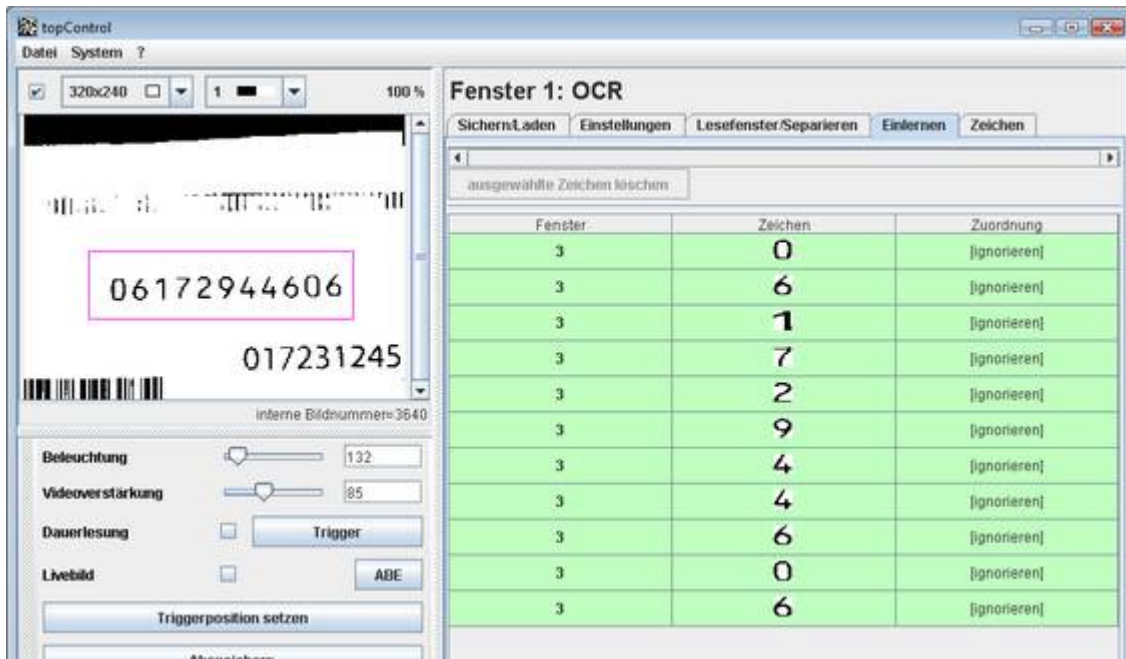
topControl
Datei System ?

320x240 1 100 %

06172944606

017231245

interne Bildnummer=3640

Beleuchtung 132
Videoverstärkung 85
Dauerlesung Trigger
Livebild ABE
Triggerposition setzen
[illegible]

Fenster 1: OCR

Sichern/Laden | Einstellungen | Lesefenster/Separieren | Einlernen | Zeichen

ausgewählte Zeichen löschen

| Fenster | Zeichen | Zuordnung |
|---|---|---|
| 3 | 0 | [ignorieren] |
| 3 | 6 | [ignorieren] |
| 3 | 1 | [ignorieren] |
| 3 | 7 | [ignorieren] |
| 3 | 2 | [ignorieren] |
| 3 | 9 | [ignorieren] |
| 3 | 4 | [ignorieren] |
| 3 | 4 | [ignorieren] |
| 3 | 6 | [ignorieren] |
| 3 | 0 | [ignorieren] |
| 3 | 6 | [ignorieren] |